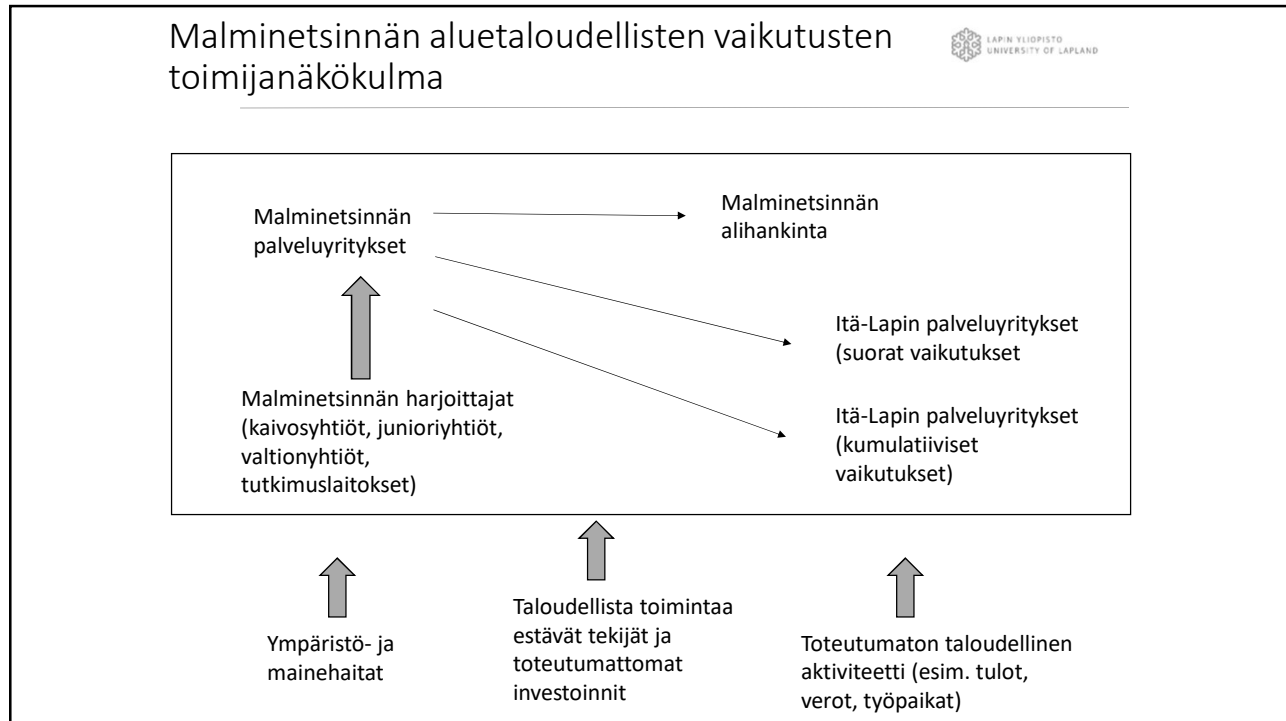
Malminetsinnän aluetaloudellisten vaikutusten toimijanäkökulma

LAPIN YLIOPISTO
UNIVERSITY OF LAPLAND

Malminetsinnän palveluyritykset

Malminetsinnän alihankinta

Itä-Lapin palveluyritykset (suorat vaikutukset

Malminetsinnän harjoittajat (kaivosyhtiöt, junioriyhtiöt, valtionyhtiöt, tutkimuslaitokset)

Itä-Lapin palveluyritykset (kumulatiiviset vaikutukset)

Ympäristö- ja mainehaitat

Taloudellista toimintaa estävät tekijät ja toteutumattomat investoinnit

Toteutumaton taloudellinen aktiviteetti (esim. tulot, verot, työpaikat)